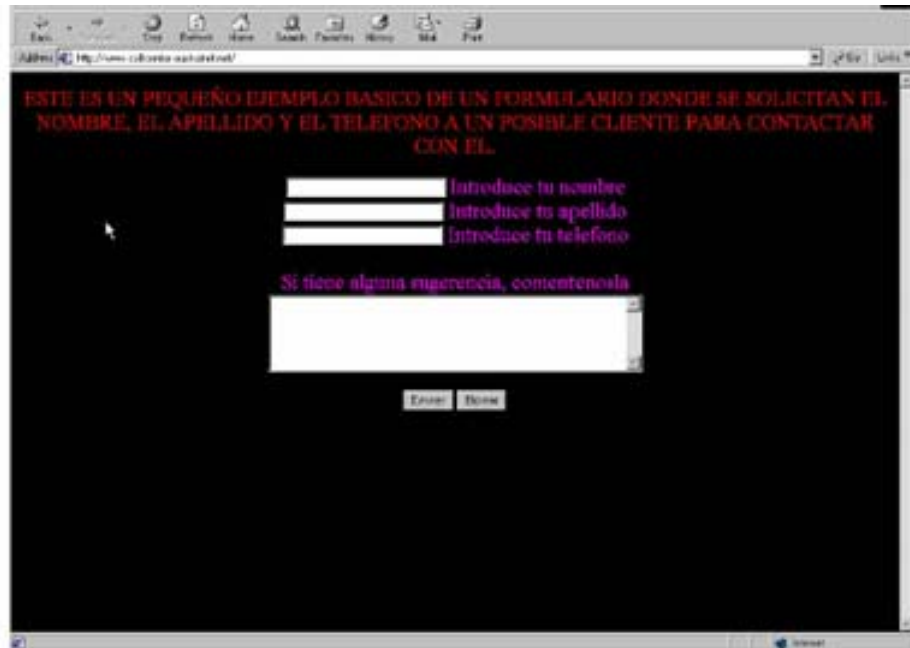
Back Forward Stop Refresh Home Search Favorites History Mail Print

Address http://www.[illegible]

Go Links

ESTE ES UN PEQUEÑO EJEMPLO BASICO DE UN FORMULARIO DONDE SE SOLICITAN EL NOMBRE, EL APELLIDO Y EL TELEFONO A UN POSIBLE CLIENTE PARA CONTACTAR CON EL.

Introduce tu nombre
Introduce tu apellido
Introduce tu telefono

Si tiene alguna sugerencia, comentenosla

Enviar Borrar

Internet